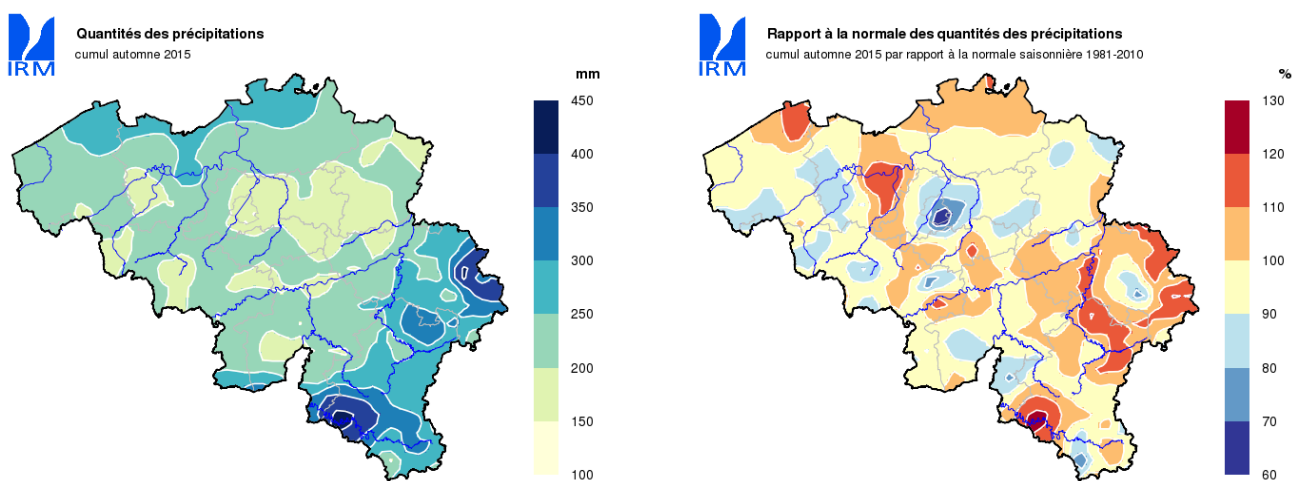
IRM

Quantités des précipitations
cumul automne 2015

mm
450
400
350
300
250
200
150
100

IRM

Rapport à la normale des quantités des précipitations
cumul automne 2015 par rapport à la normale saisonnière 1981-2010

%
130
120
110
100
90
80
70
60